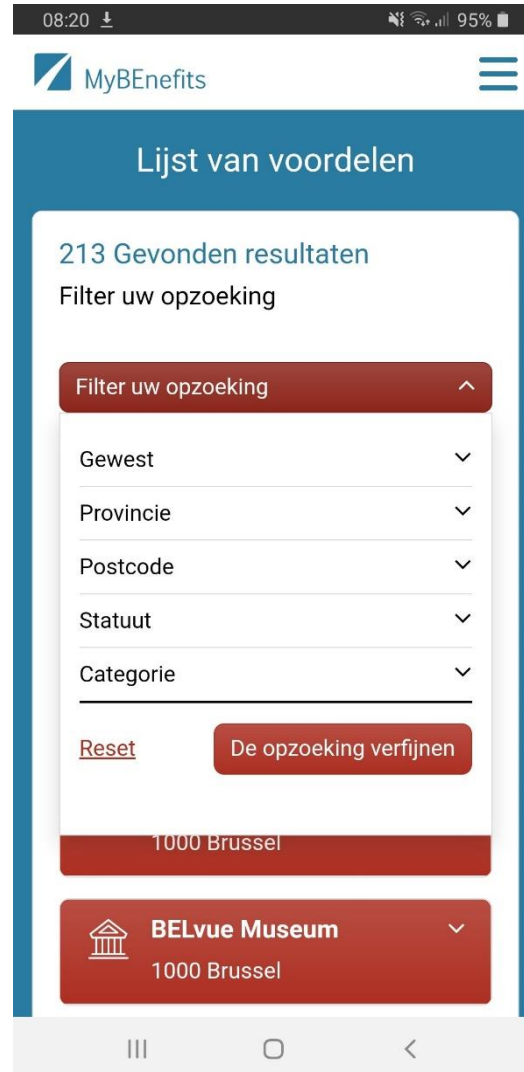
08:20 95%

MyBEnefits

Lijst van voordelen

213 Gevonden resultaten

Filter uw opzoeking

Filter uw opzoeking

Gewest

Provincie

Postcode

Statuut

Categorie

Reset

De opzoeking verfijnen

1000 Brussel

BELvue Museum

1000 Brussel